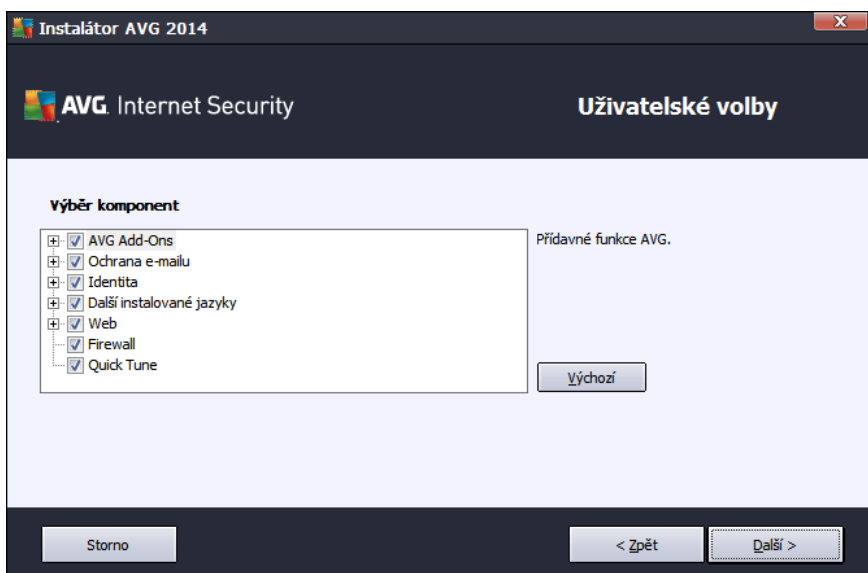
Instalátor AVG 2014

AVG. Internet Security

Uživatelské volby

Výběr komponent

AVG Add-Ons
Ochrana e-mailu
Identita
Další instalované jazyky
Web
Firewall
Quick Tune

Přídavné funkce AVG.

Výchozí

Storno

< Zpět

Další >